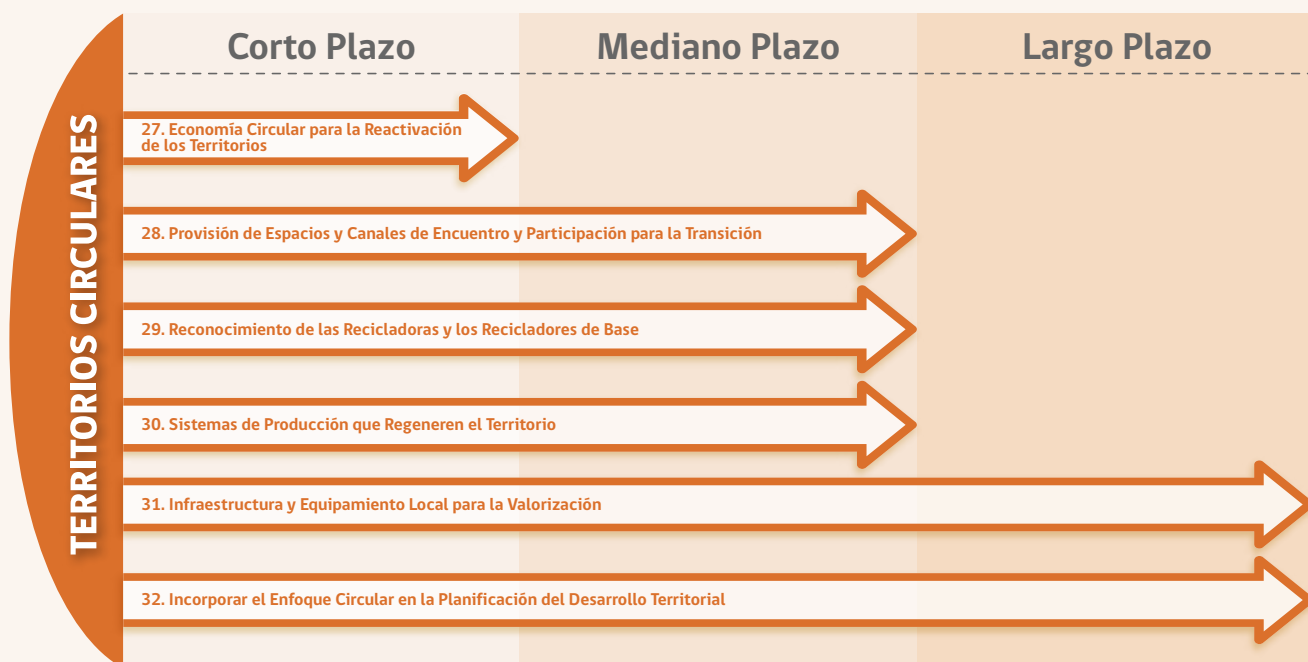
TERRITORIOS CIRCULARES

Corto Plazo

Mediano Plazo

Largo Plazo

27. Economía Circular para la Reactivación de los Territorios

28. Provisión de Espacios y Canales de Encuentro y Participación para la Transición

29. Reconocimiento de las Recicladoras y los Recicladores de Base

30. Sistemas de Producción que Regeneren el Territorio

31. Infraestructura y Equipamiento Local para la Valorización

32. Incorporar el Enfoque Circular en la Planificación del Desarrollo Territorial